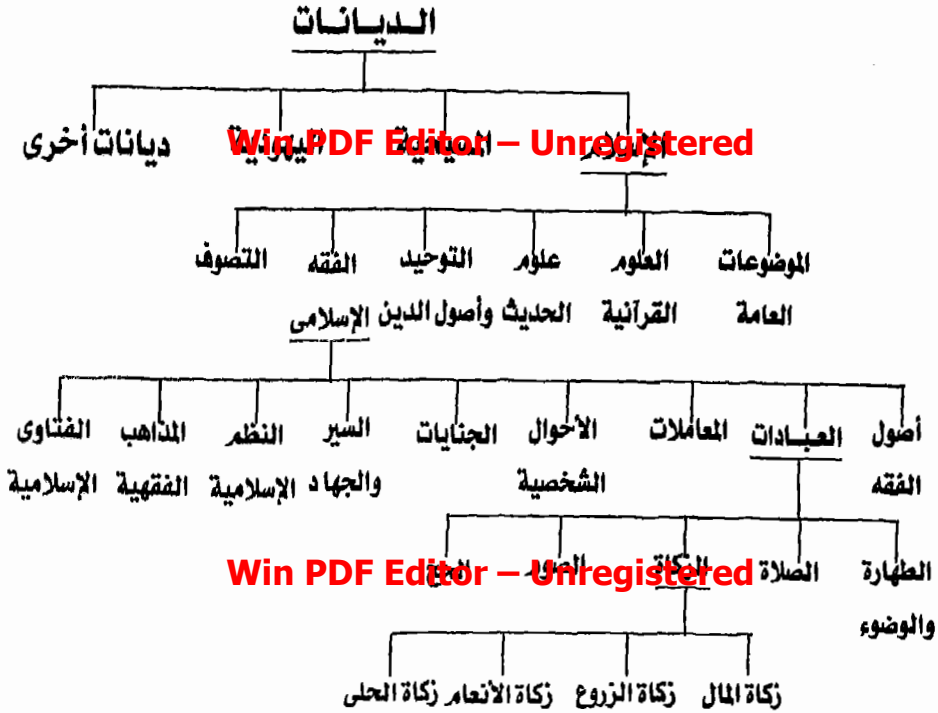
الديانات

الإسلام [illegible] المسيحية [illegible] ديانات أخرى

Win PDF Editor – Unregistered

الموضوعات العامة | العلوم القرآنية | علوم الحديث | التوحيد وأصول الدين | الفقه الإسلامى | التصوف

أصول الفقه | العبادات | المعاملات | الأحوال الشخصية | الجنايات | السير والجهاد | النظم الإسلامية | المذاهب الفقهية | الفتاوى الإسلامية

الطهارة والوضوء | الصلاة | الزكاة | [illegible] | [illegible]

Win PDF Editor – Unregistered

زكاة المال | زكاة الزروع | زكاة الأنعام | زكاة الحلى